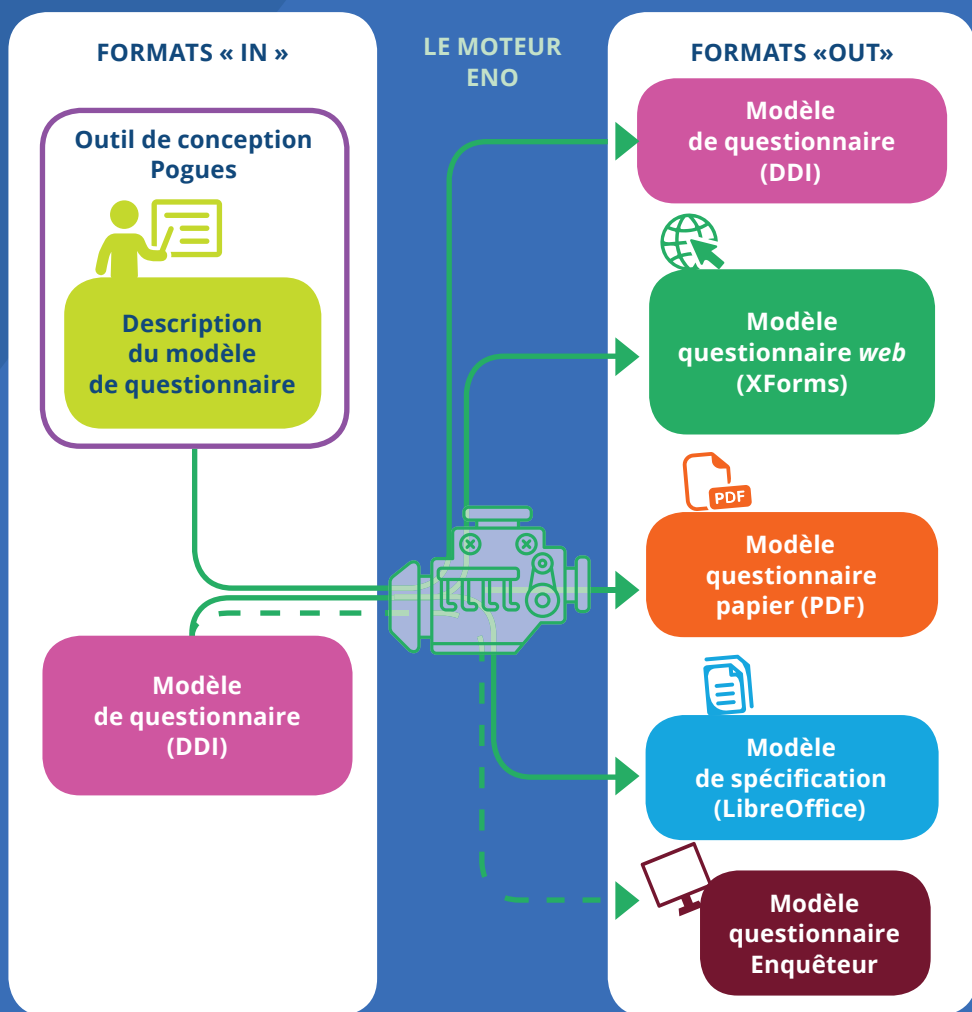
FORMATS « IN »

Outil de conception Pogues

Description du modèle de questionnaire

Modèle de questionnaire (DDI)

LE MOTEUR ENO

FORMATS «OUT»

Modèle de questionnaire (DDI)

Modèle questionnaire *web* (XForms)

PDF

Modèle questionnaire papier (PDF)

Modèle de spécification (LibreOffice)

Modèle questionnaire Enquêteur